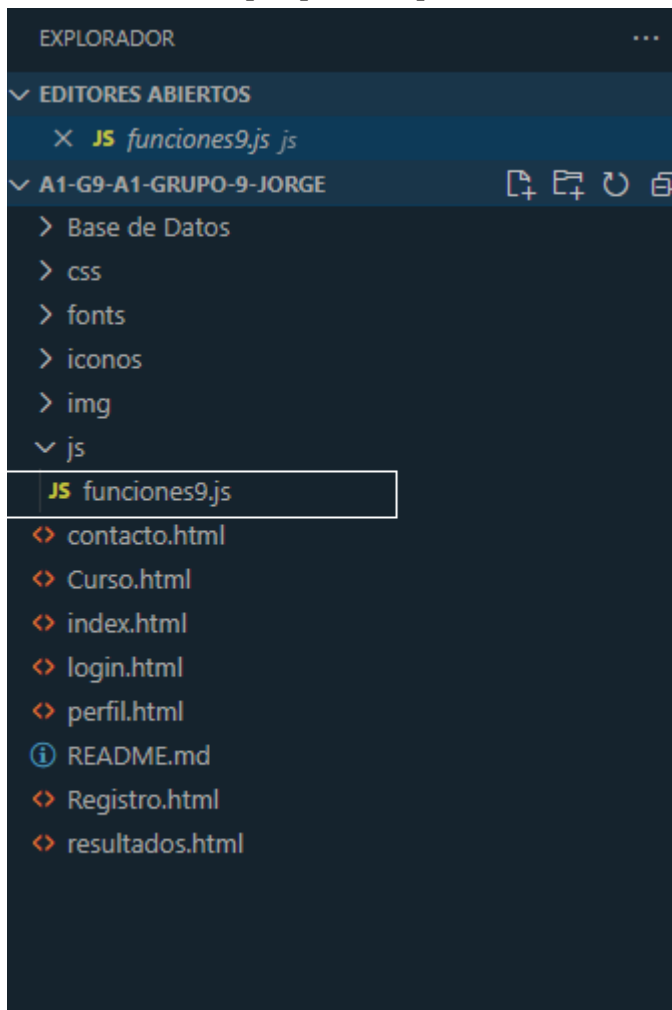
EXPLORADOR ...

EDITORES ABIERTOS

× JS funciones9.js js

A1-G9-A1-GRUPO-9-JORGE

Base de Datos

css

fonts

iconos

img

js

JS funciones9.js

contacto.html

Curso.html

index.html

login.html

perfil.html

README.md

Registro.html

resultados.html